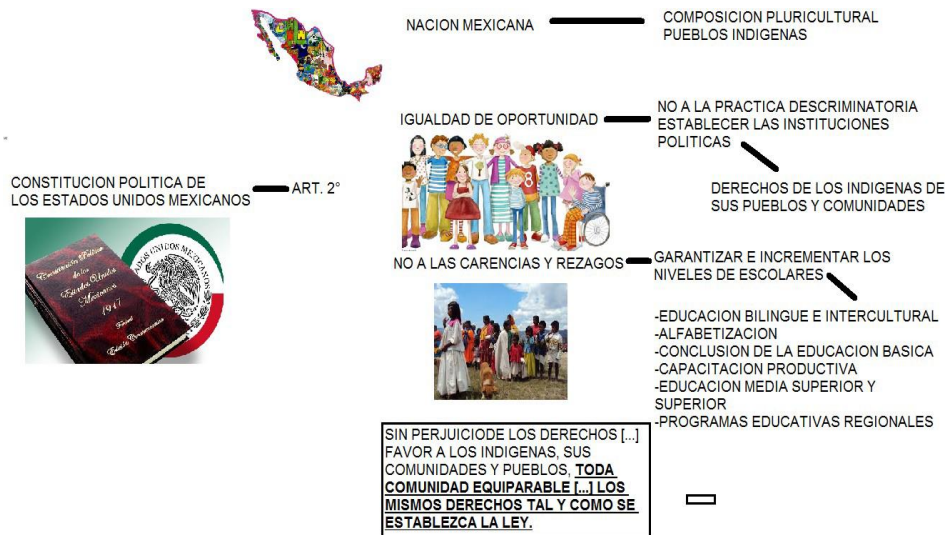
NACION MEXICANA

COMPOSICION PLURICULTURAL
PUEBLOS INDIGENAS

IGUALDAD DE OPORTUNIDAD

NO A LA PRACTICA DESCRIMINATORIA
ESTABLECER LAS INSTITUCIONES POLITICAS

DERECHOS DE LOS INDIGENAS DE SUS PUEBLOS Y COMUNIDADES

CONSTITUCION POLITICA DE LOS ESTADOS UNIDOS MEXICANOS

ART. 2°

Constitución Política de los Estados Unidos Mexicanos 1917

ESTADOS UNIDOS MEXICANOS

NO A LAS CARENCIAS Y REZAGOS

GARANTIZAR E INCREMENTAR LOS NIVELES DE ESCOLARES

-EDUCACION BILINGUE E INTERCULTURAL
-ALFABETIZACION
-CONCLUSION DE LA EDUCACION BASICA
-CAPACITACION PRODUCTIVA
-EDUCACION MEDIA SUPERIOR Y SUPERIOR
-PROGRAMAS EDUCATIVAS REGIONALES

SIN PERJUICIODE LOS DERECHOS [...] FAVOR A LOS INDIGENAS, SUS COMUNIDADES Y PUEBLOS, TODA COMUNIDAD EQUIPARABLE [...] LOS MISMOS DERECHOS TAL Y COMO SE ESTABLEZCA LA LEY.